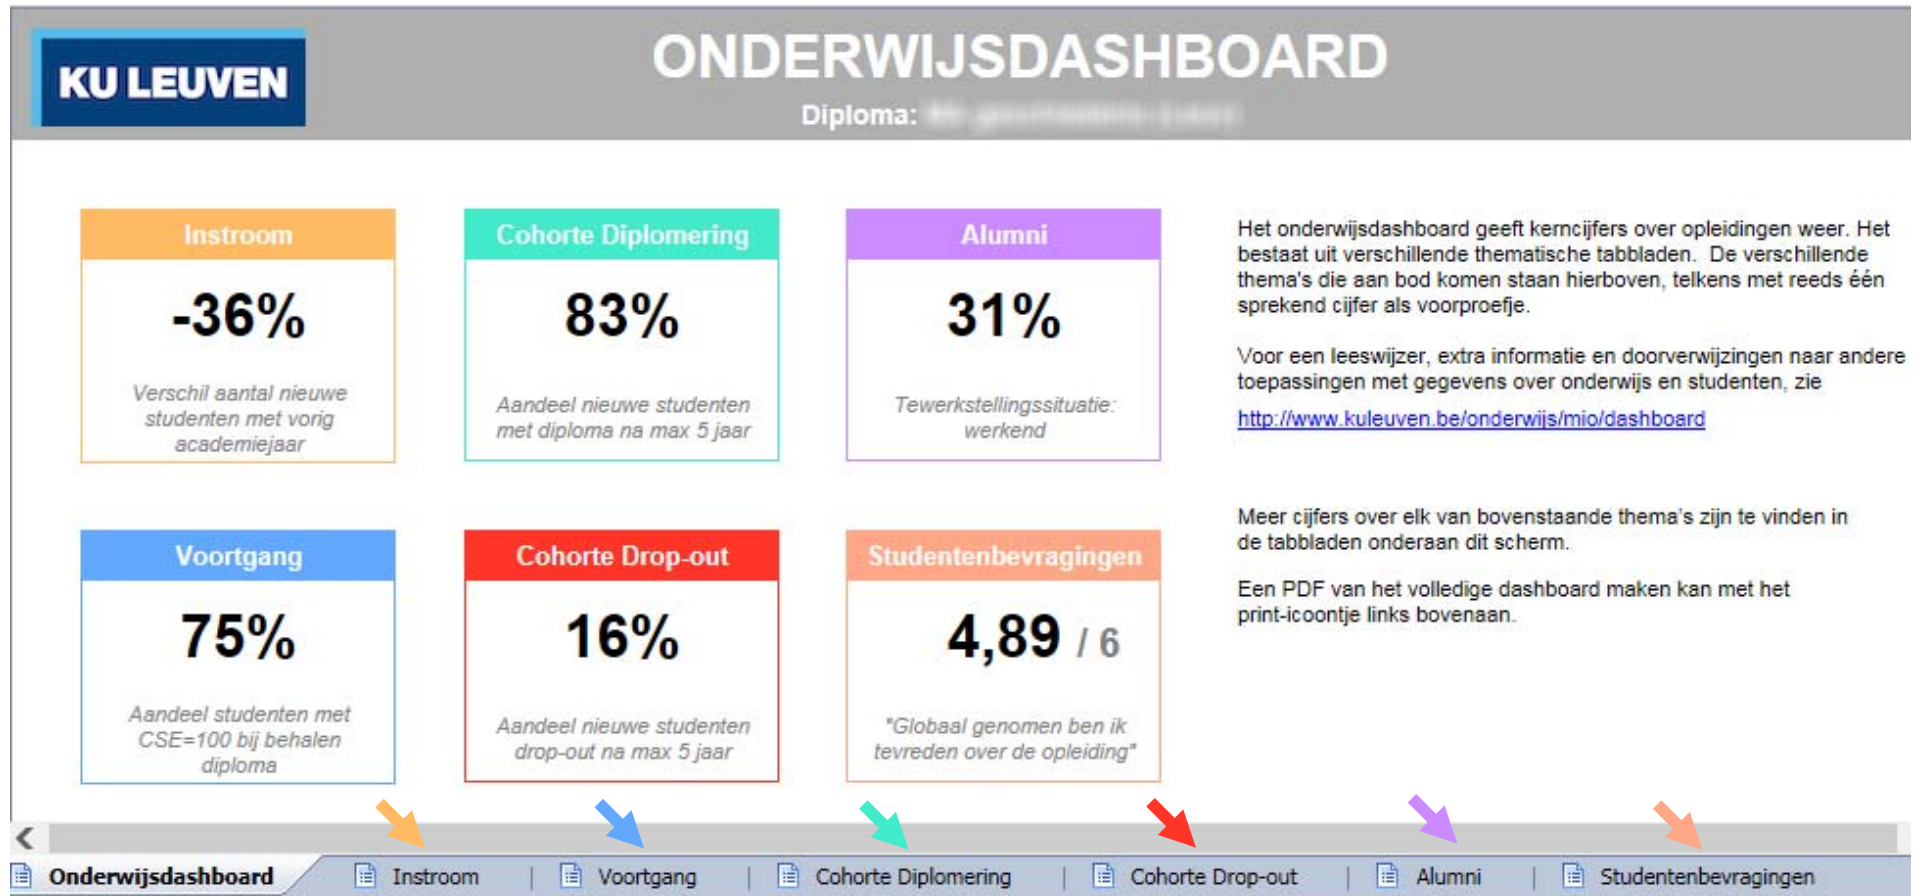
KU LEUVEN

ONDERWIJSDASHBOARD

Diploma: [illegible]

Instroom

-36%

Verschil aantal nieuwe studenten met vorig academiejaar

Cohorte Diplomering

83%

Aandeel nieuwe studenten met diploma na max 5 jaar

Alumni

31%

Tewerkstellingssituatie: werkend

Het onderwijsdashboard geeft kerncijfers over opleidingen weer. Het bestaat uit verschillende thematische tabbladen. De verschillende thema's die aan bod komen staan hierboven, telkens met reeds één sprekend cijfer als voorproefje.

Voor een leeswijzer, extra informatie en doorverwijzingen naar andere toepassingen met gegevens over onderwijs en studenten, zie

http://www.kuleuven.be/onderwijs/mio/dashboard

Voortgang

75%

Aandeel studenten met CSE=100 bij behalen diploma

Cohorte Drop-out

16%

Aandeel nieuwe studenten drop-out na max 5 jaar

Studentenbevragingen

4,89 / 6

"Globaal genomen ben ik tevreden over de opleiding"

Meer cijfers over elk van bovenstaande thema's zijn te vinden in de tabbladen onderaan dit scherm.

Een PDF van het volledige dashboard maken kan met het print-icoontje links bovenaan.

Onderwijsdashboard | Instroom | Voortgang | Cohorte Diplomering | Cohorte Drop-out | Alumni | Studentenbevragingen